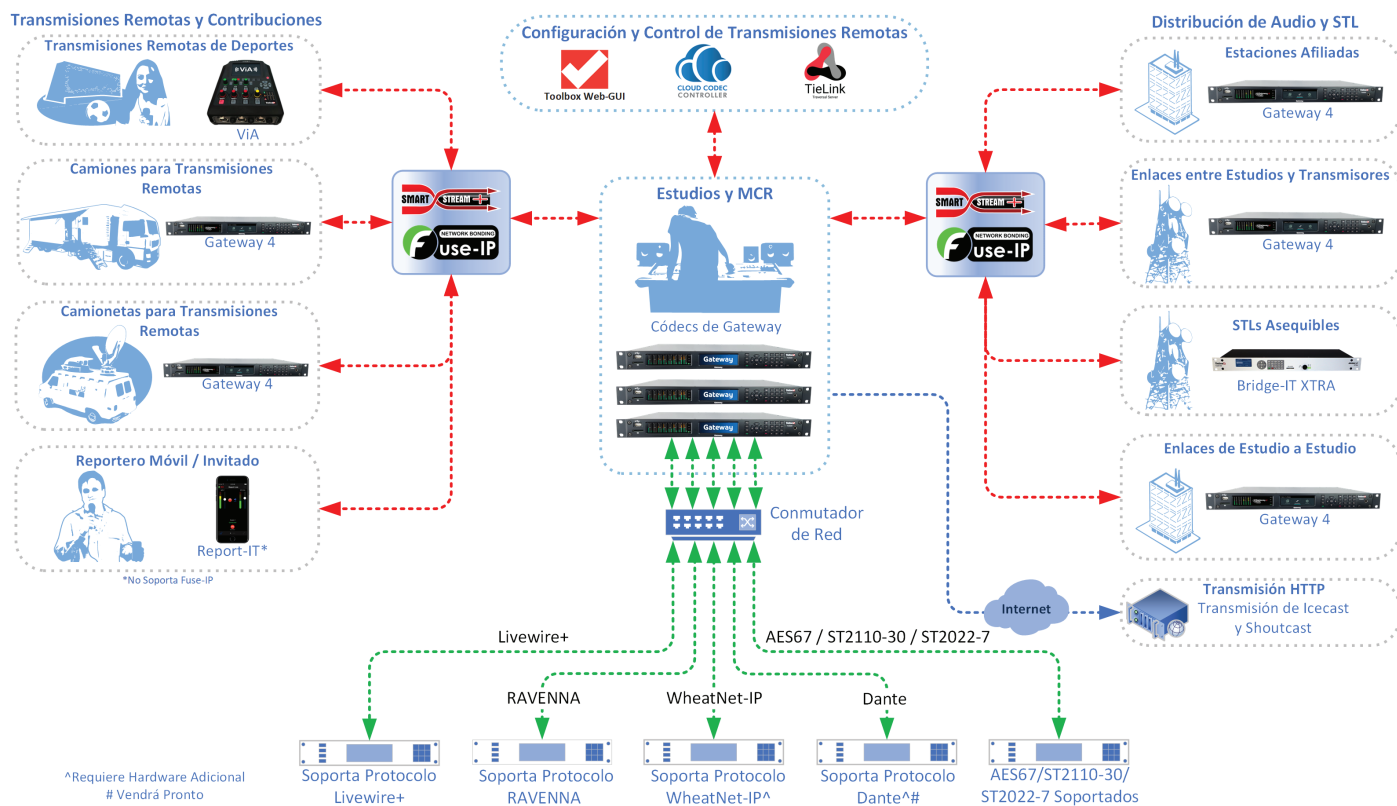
Transmisiones Remotas y Contribuciones

Transmisiones Remotas de Deportes

ViA

Camiones para Transmisiones Remotas

Gateway 4

Camionetas para Transmisiones Remotas

Gateway 4

Reportero Móvil / Invitado

Report-IT*

*No Soporta Fuse-IP

Configuración y Control de Transmisiones Remotas

Toolbox Web-GUI

CLOUD CODEC CONTROLLER

TieLink

SMART STREAM

NETWORK BONDING Fuse-IP

Estudios y MCR

Códecs de Gateway

Gateway

Gateway

Gateway

Conmutador de Red

SMART STREAM

NETWORK BONDING Fuse-IP

Distribución de Audio y STL

Estaciones Afiliadas

Gateway 4

Enlaces entre Estudios y Transmisores

Gateway 4

STLs Asequibles

Bridge-IT XTRA

Enlaces de Estudio a Estudio

Gateway 4

Internet

Transmisión HTTP

Transmisión de Icecast y Shoutcast

Livewire+

AES67 / ST2110-30 / ST2022-7

RAVENNA

WheatNet-IP

Dante

Soporta Protocolo Livewire+

Soporta Protocolo RAVENNA

Soporta Protocolo WheatNet-IP^

Soporta Protocolo Dante^#

AES67/ST2110-30/ ST2022-7 Soportados

^Requiere Hardware Adicional
# Vendrá Pronto